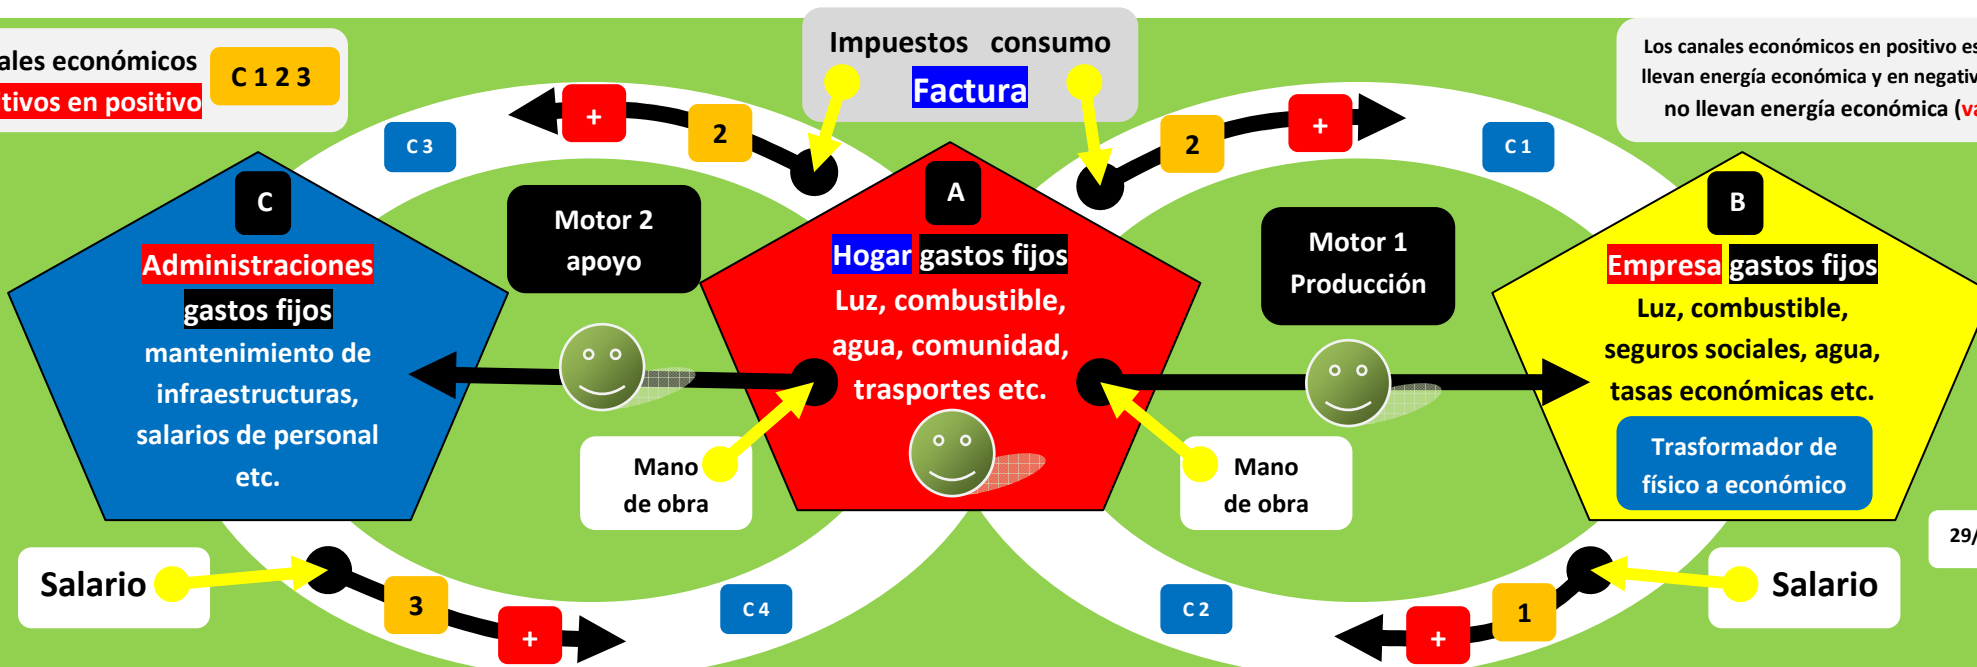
ales económicos C 1 2 3
tivos en positivo

Impuestos consumo
Factura

Los canales económicos en positivo es
llevan energía económica y en negativ
no llevan energía económica (va

+ 2

2 +

C 3

C 1

C

Administraciones
gastos fijos
mantenimiento de infraestructuras, salarios de personal etc.

Motor 2
apoyo

A

Hogar gastos fijos
Luz, combustible, agua, comunidad, trasportes etc.

Motor 1
Producción

B

Empresa gastos fijos
Luz, combustible, seguros sociales, agua, tasas económicas etc.

Trasformador de físico a económico

Mano
de obra

Mano
de obra

29/

Salario

3 +

C 4

C 2

+ 1

Salario